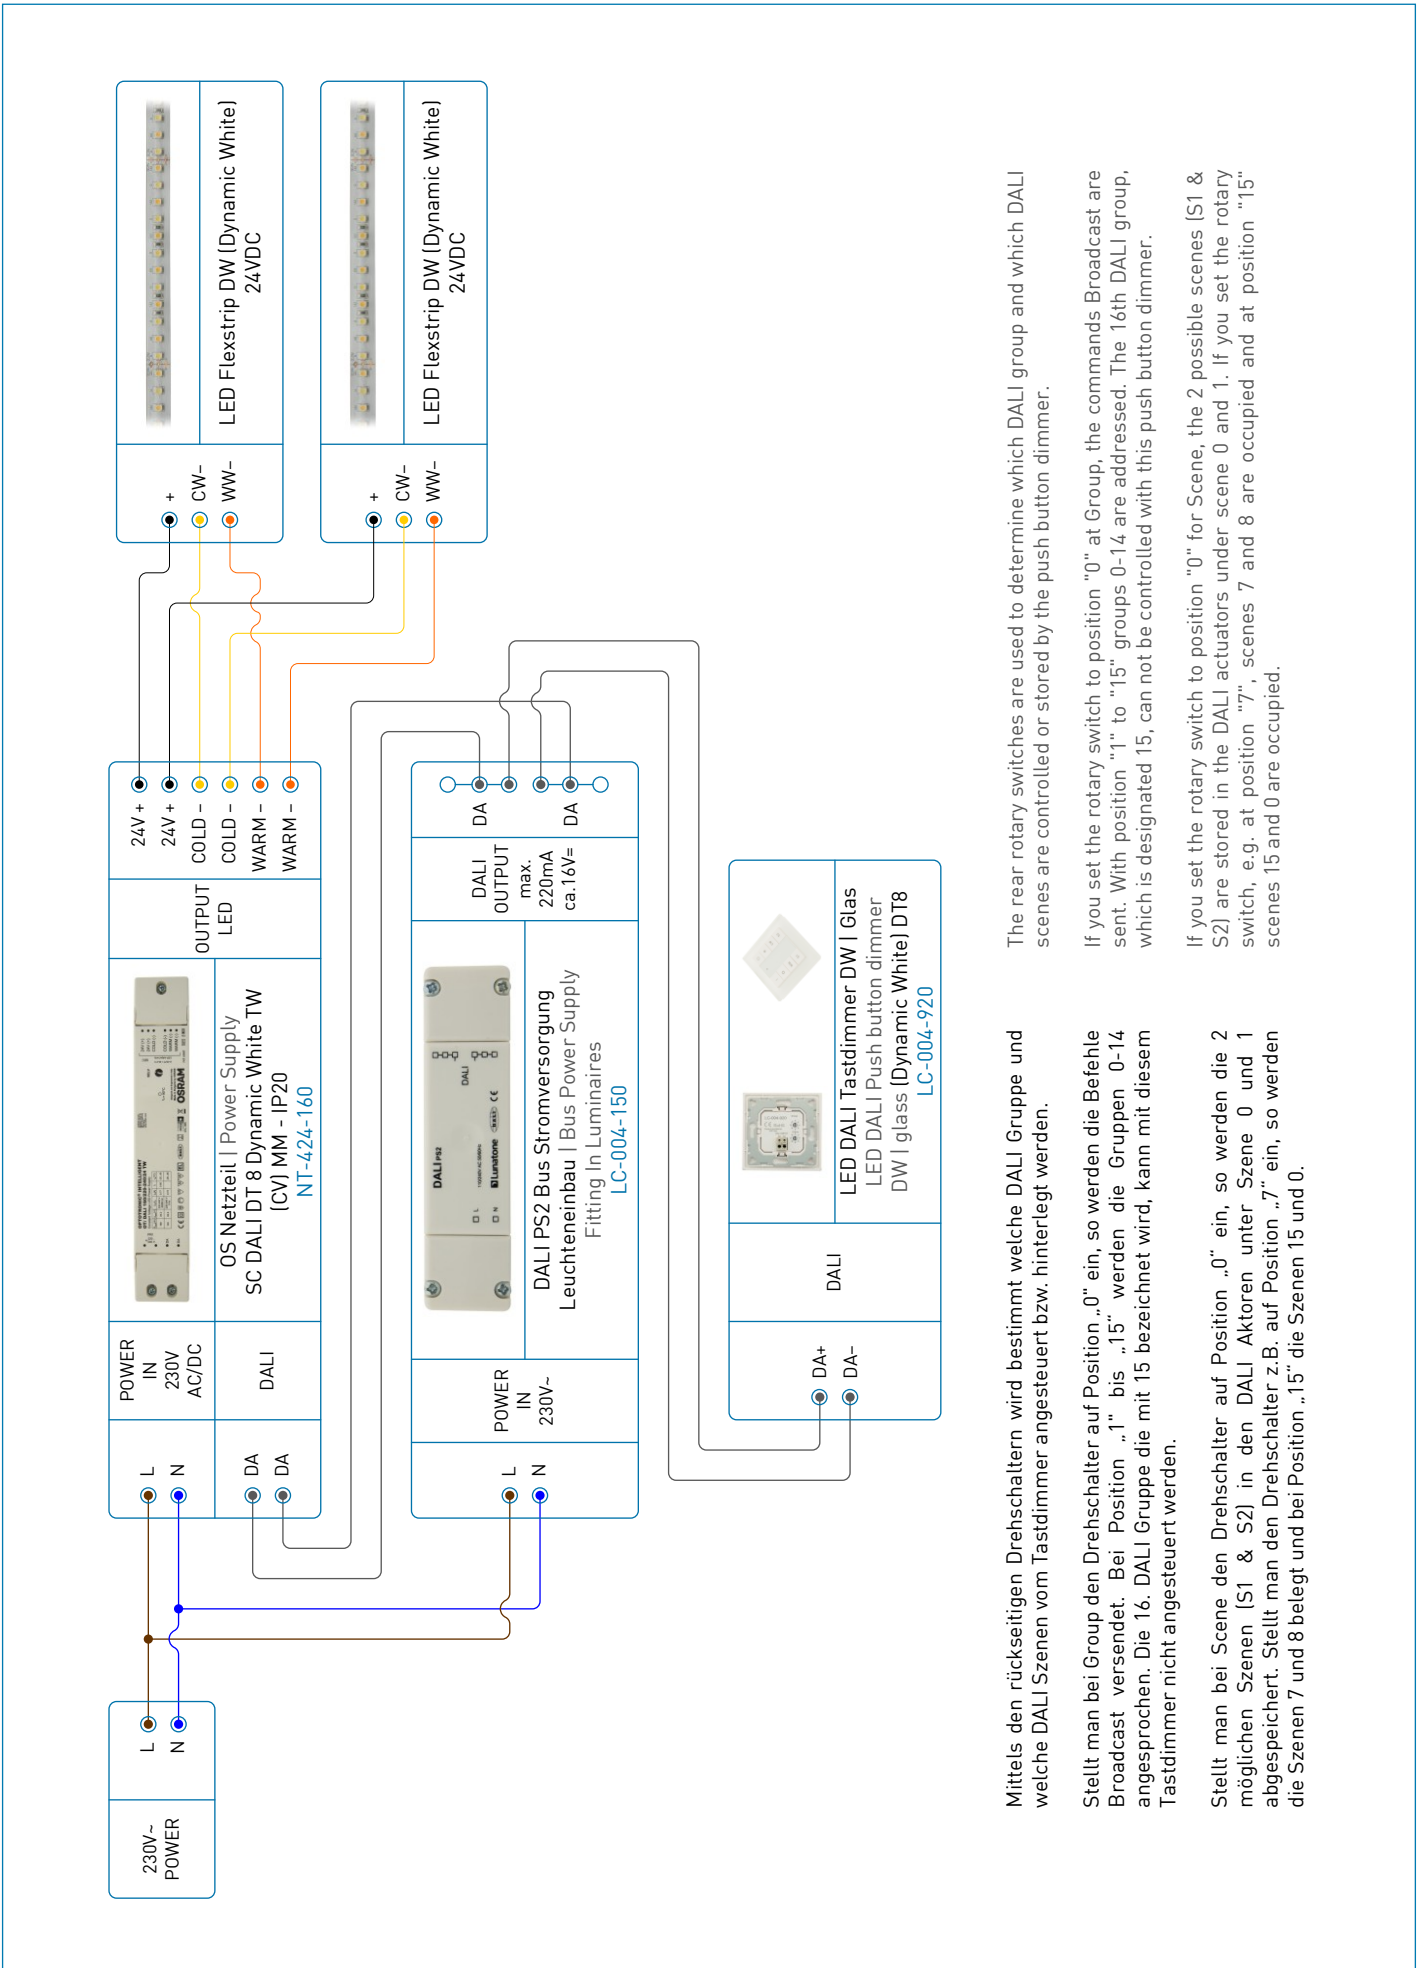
LED Flexstrip DW (Dynamic White)
24VDC

+
CW–
WW–

LED Flexstrip DW (Dynamic White)
24VDC

+
CW–
WW–

24V +
24V +
COLD –
COLD –
WARM –
WARM –

OUTPUT
LED

OS Netzteil | Power Supply
SC DALI DT 8 Dynamic White TW
(CV) MM - IP20
NT-424-160

POWER
IN
230V
AC/DC

DALI

L
N
DA
DA

DA
DA

DALI
OUTPUT
max.
220mA
ca.16V=

DALI PS2 Bus Stromversorgung
Leuchteneinbau | Bus Power Supply
Fitting In Luminaires
LC-004-150

POWER
IN
230V~

L
N

LED DALI Tastdimmer DW | Glas
LED DALI Push button dimmer
DW | glass (Dynamic White) DT8
LC-004-920

DALI

DA+
DA–

230V~
POWER

L
N

Mittels den rückseitigen Drehschaltern wird bestimmt welche DALI Gruppe und welche DALI Szenen vom Tastdimmer angesteuert bzw. hinterlegt werden.

Stellt man bei Group den Drehschalter auf Position „0" ein, so werden die Befehle Broadcast versendet. Bei Position „1" bis „15" werden die Gruppen 0-14 angesprochen. Die 16. DALI Gruppe die mit 15 bezeichnet wird, kann mit diesem Tastdimmer nicht angesteuert werden.

Stellt man bei Scene den Drehschalter auf Position „0" ein, so werden die 2 möglichen Szenen (S1 & S2) in den DALI Aktoren unter Szene 0 und 1 abgespeichert. Stellt man den Drehschalter z.B. auf Position „7" ein, so werden die Szenen 7 und 8 belegt und bei Position „15" die Szenen 15 und 0.

The rear rotary switches are used to determine which DALI group and which DALI scenes are controlled or stored by the push button dimmer.

If you set the rotary switch to position "0" at Group, the commands Broadcast are sent. With position "1" to "15" groups 0-14 are addressed. The 16th DALI group, which is designated 15, can not be controlled with this push button dimmer.

If you set the rotary switch to position "0" for Scene, the 2 possible scenes (S1 & S2) are stored in the DALI actuators under scene 0 and 1. If you set the rotary switch, e.g. at position "7", scenes 7 and 8 are occupied and at position "15" scenes 15 and 0 are occupied.